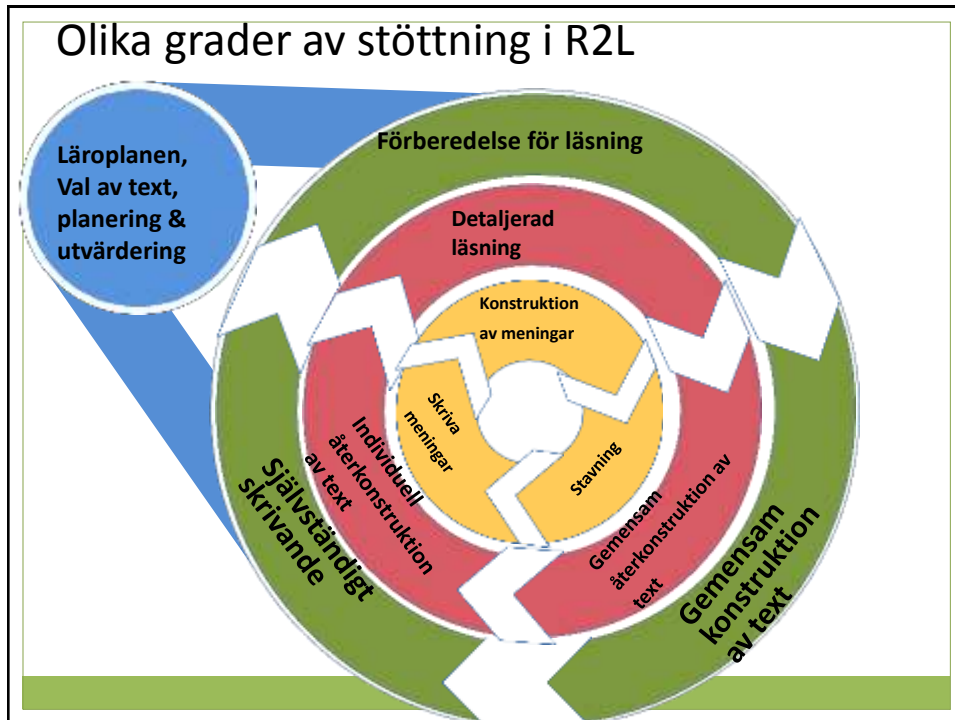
Olika grader av stöttning i R2L

Läroplanen, Val av text, planering & utvärdering

Förberedelse för läsning

Detaljerad läsning

Konstruktion av meningar

Skriva meningar

Stavning

Individuell återkonstruktion av text

Gemensam återkonstruktion av text

Självständigt skrivande

Gemensam konstruktion av text